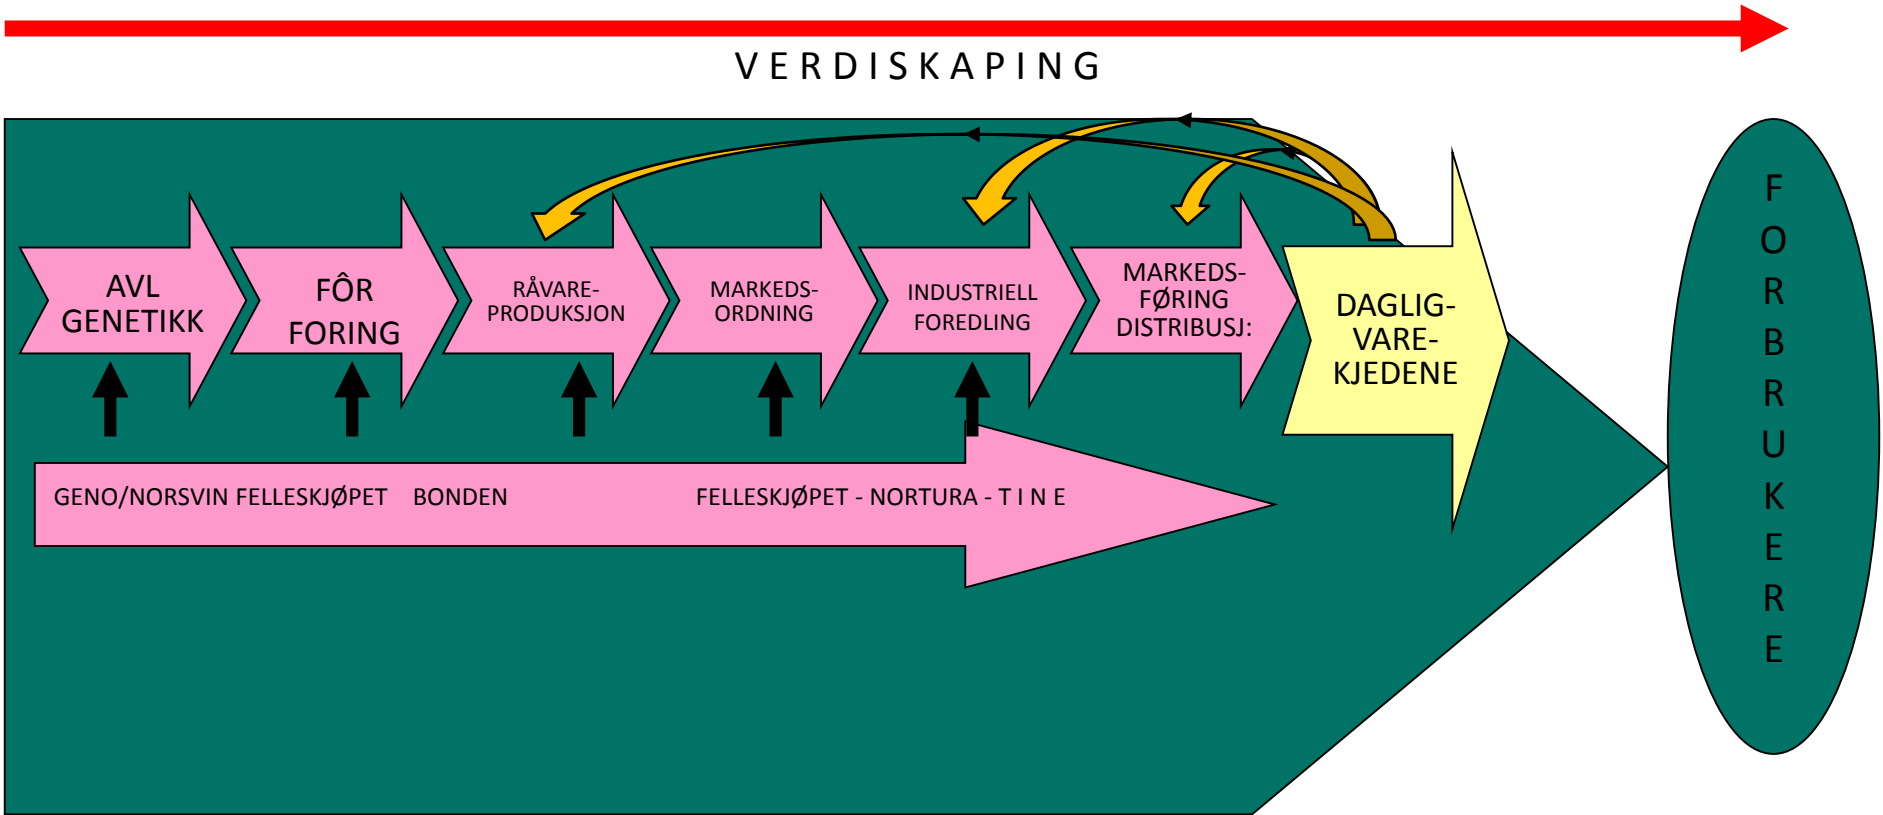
VERDISKAPING

AVL GENETIKK

FÔR FORING

RÅVARE-PRODUKSJON

MARKEDS-ORDNING

INDUSTRIELL FOREDLING

MARKEDS-FØRING DISTRIBUSJ:

DAGLIG-VARE-KJEDENE

GENO/NORSVIN FELLESKJØPET BONDEN FELLESKJØPET - NORTURA - T I N E

FORBRUKERE